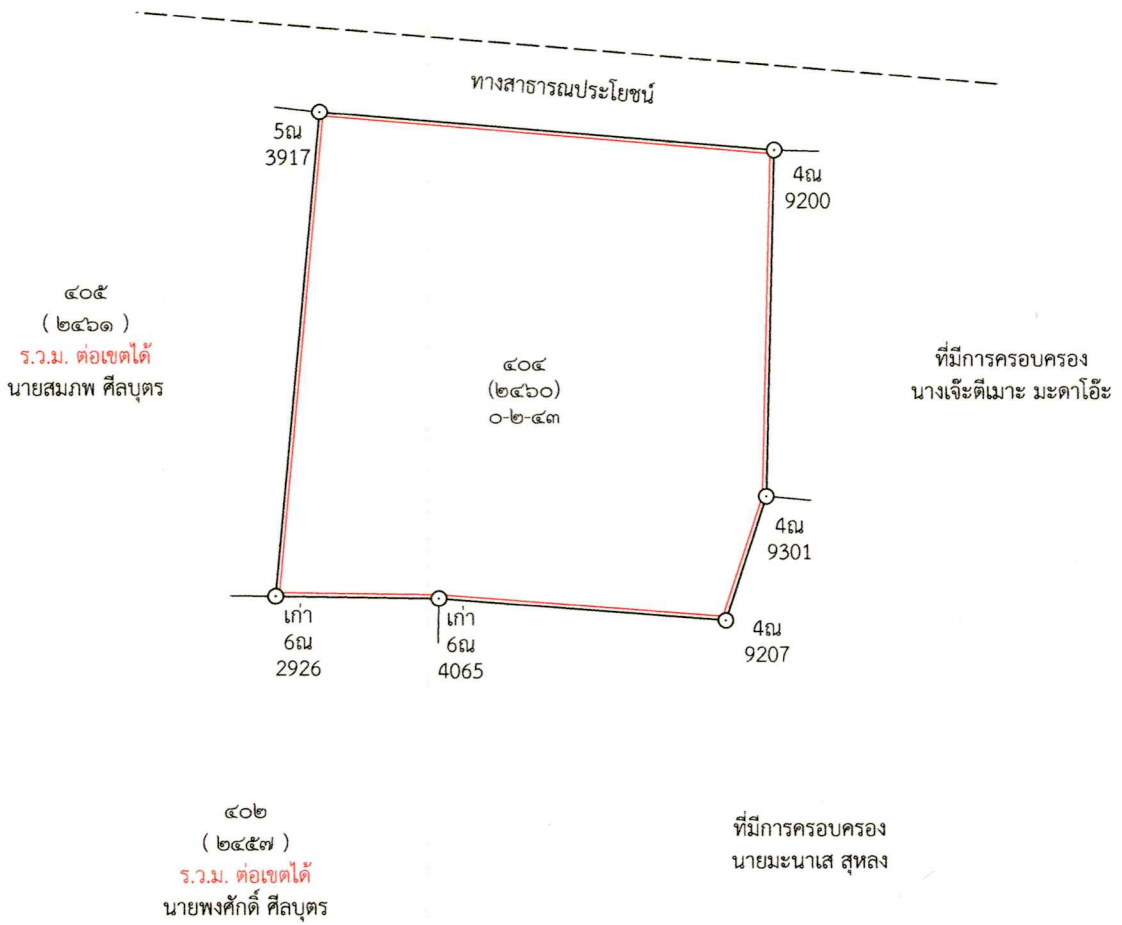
ทางสาธารณประโยชน์

5ณ
3917

4ณ
9200

๔๐๕
( ๒๔๖๑ )
ร.ว.ม. ต่อเขตได้
นายสมภพ ศีลบุตร

๔๐๔
(๒๔๖๐)
๐-๒-๔๓

ที่มีการครอบครอง
นางเจ๊ะตีเมาะ มะดาโอ๊ะ

4ณ
9301

เก่า
6ณ
2926

เก่า
6ณ
4065

4ณ
9207

๔๐๒
( ๒๔๕๗ )
ร.ว.ม. ต่อเขตได้
นายพงศักดิ์ ศีลบุตร

ที่มีการครอบครอง
นายมะนาเส สุหลง